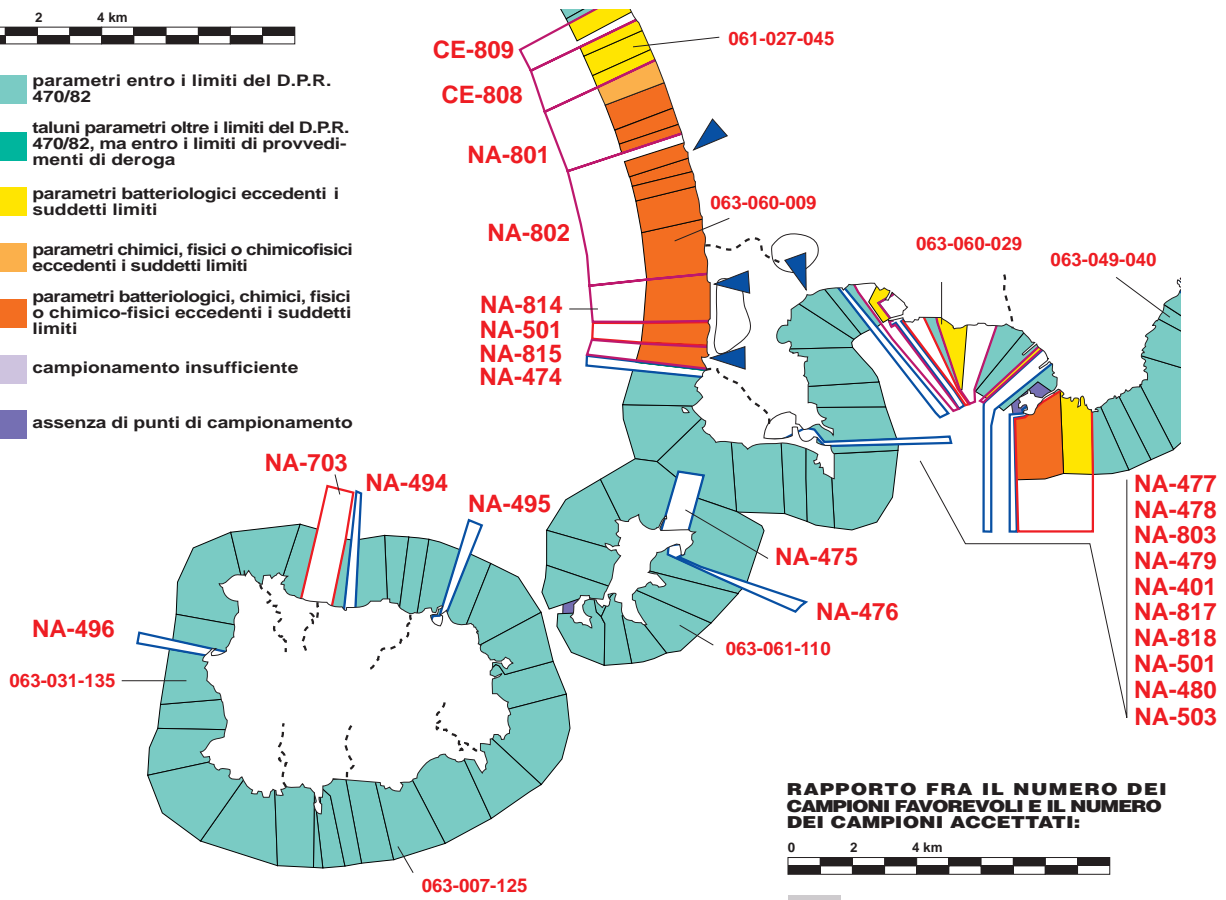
2 4 km

parametri entro i limiti del D.P.R. 470/82

taluni parametri oltre i limiti del D.P.R. 470/82, ma entro i limiti di provvedimenti di deroga

parametri batteriologici eccedenti i suddetti limiti

parametri chimici, fisici o chimicofisici eccedenti i suddetti limiti

parametri batteriologici, chimici, fisici o chimico-fisici eccedenti i suddetti limiti

campionamento insufficiente

assenza di punti di campionamento

CE-809
CE-808
NA-801
NA-802
NA-814
NA-501
NA-815
NA-474
061-027-045
063-060-009
063-060-029
063-049-040
NA-703
NA-494
NA-495
NA-475
NA-476
NA-496
063-031-135
063-061-110
063-007-125
NA-477
NA-478
NA-803
NA-479
NA-401
NA-817
NA-818
NA-501
NA-480
NA-503

RAPPORTO FRA IL NUMERO DEI CAMPIONI FAVOREVOLI E IL NUMERO DEI CAMPIONI ACCETTATI:

0 2 4 km